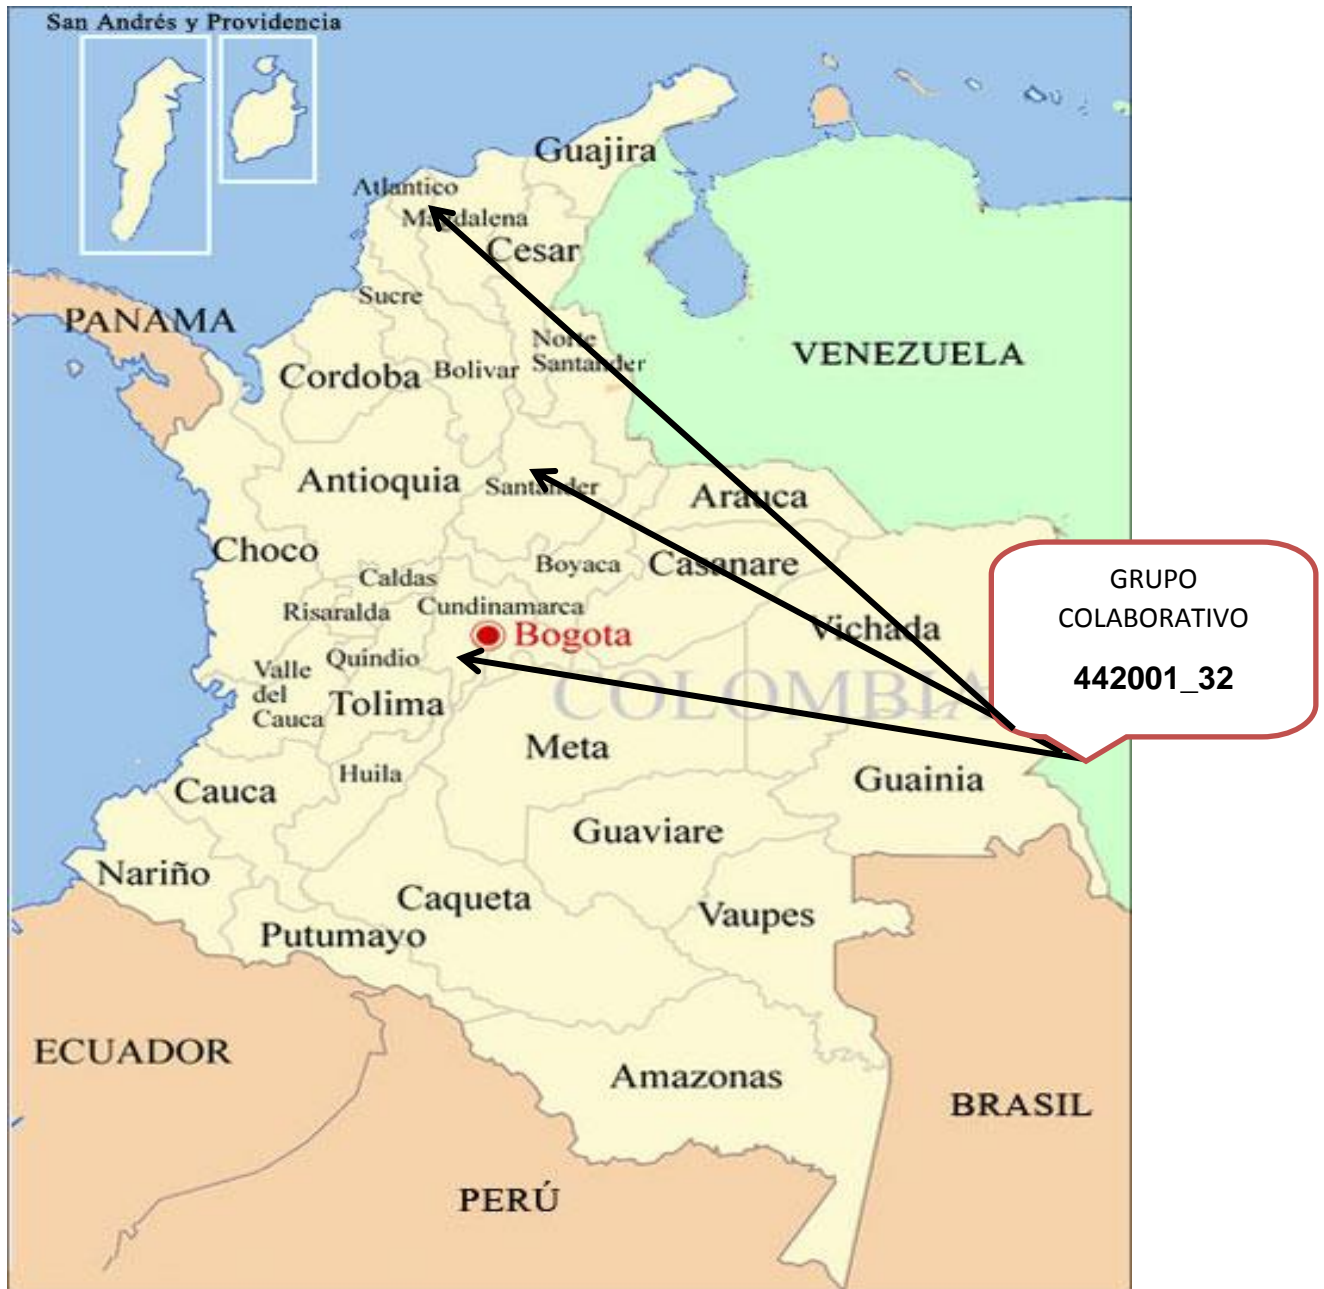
San Andrés y Providencia

Guajira

Atlantico

Magdalena

Cesar

Sucre

PANAMA

Norte Santander

VENEZUELA

Cordoba

Bolivar

Antioquia

Santander

Arauca

Choco

Caldas

Boyaca

Casanare

Risaralda

Cundinamarca

Bogota

Vichada

Valle del Cauca

Quindio

Tolima

COLOMBIA

Meta

Guainia

Cauca

Huila

Guaviare

Nariño

Caqueta

Vaupes

Putumayo

ECUADOR

Amazonas

BRASIL

PERÚ

GRUPO COLABORATIVO

442001_32